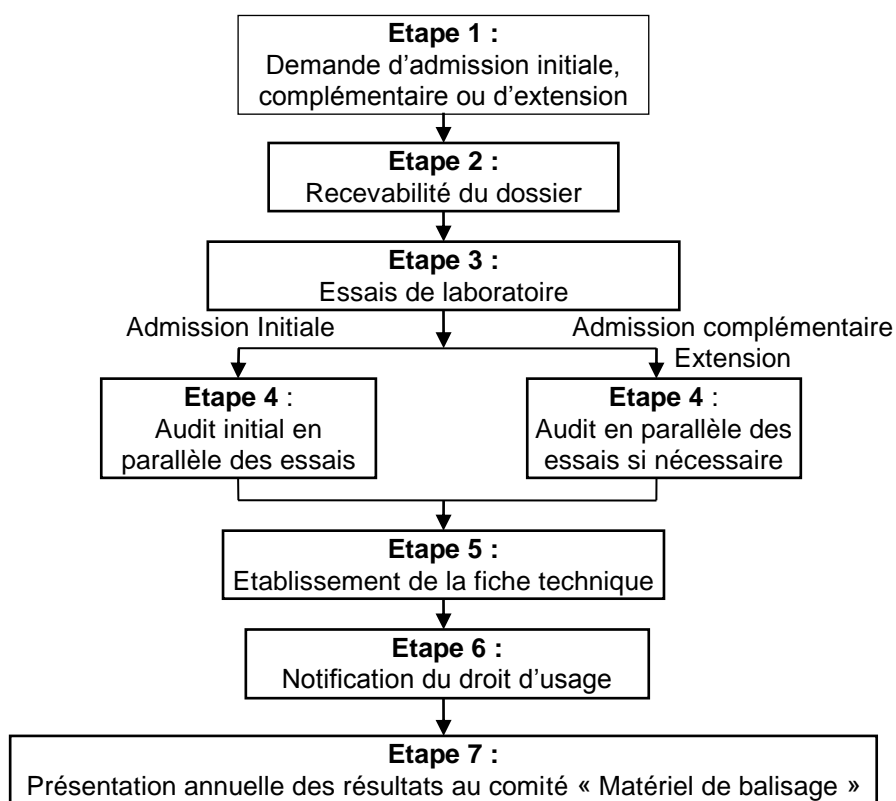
Etape 1 :
Demande d'admission initiale, complémentaire ou d'extension

Etape 2 :
Recevabilité du dossier

Etape 3 :
Essais de laboratoire

Admission Initiale

Admission complémentaire
Extension

Etape 4 :
Audit initial en parallèle des essais

Etape 4 :
Audit en parallèle des essais si nécessaire

Etape 5 :
Etablissement de la fiche technique

Etape 6 :
Notification du droit d'usage

Etape 7 :
Présentation annuelle des résultats au comité « Matériel de balisage »